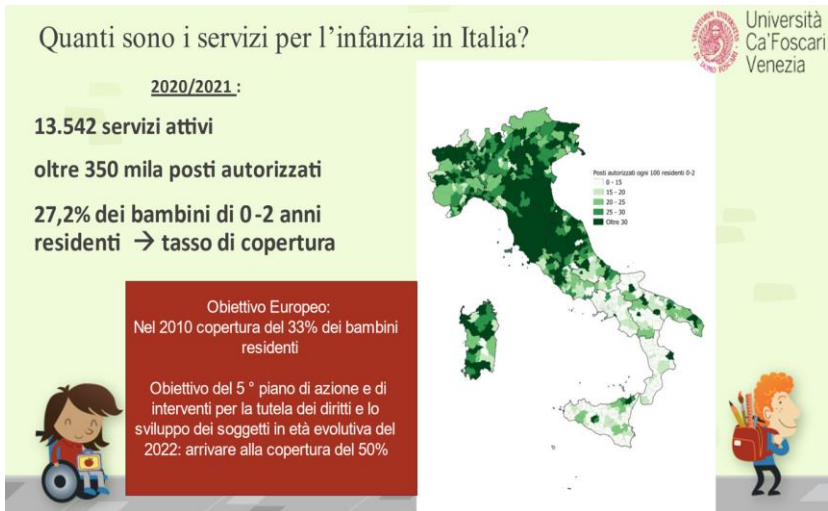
Quanti sono i servizi per l'infanzia in Italia?

Università Ca'Foscari Venezia

2020/2021 :

13.542 servizi attivi

oltre 350 mila posti autorizzati

27,2% dei bambini di 0-2 anni residenti → tasso di copertura

Posti autorizzati ogni 100 residenti 0-2
0 - 15
15 - 20
20 - 25
25 - 30
Oltre 30

Obiettivo Europeo:
Nel 2010 copertura del 33% dei bambini residenti

Obiettivo del 5 ° piano di azione e di interventi per la tutela dei diritti e lo sviluppo dei soggetti in età evolutiva del 2022: arrivare alla copertura del 50%